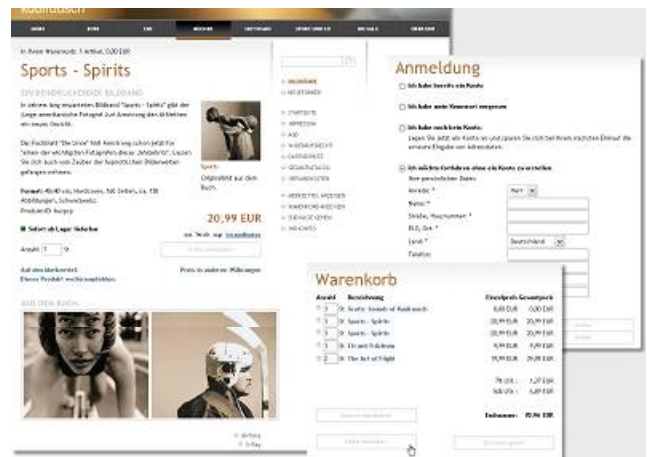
Sports - Spirits

20,99 EUR

Anmeldung

Ich habe bereits ein Konto

Ich habe mein Kennwort vergessen

Ich habe noch kein Konto

Ich möchte fortfahren ohne ein Konto zu erstellen

Warenkorb

| Anzahl | Bezeichnung | Einzelpreis | Gesamtpreis |
|---|---|---|---|
| 1 | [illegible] | 0,00 EUR | 0,00 EUR |
| 1 | Sports - Spirits | 20,99 EUR | 20,99 EUR |
| 1 | Sports - Spirits | 20,99 EUR | 20,99 EUR |
| 1 | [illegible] | 9,99 EUR | 9,99 EUR |
| 2 | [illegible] | 19,99 EUR | 39,98 EUR |

Endsumme: 90,96 EUR